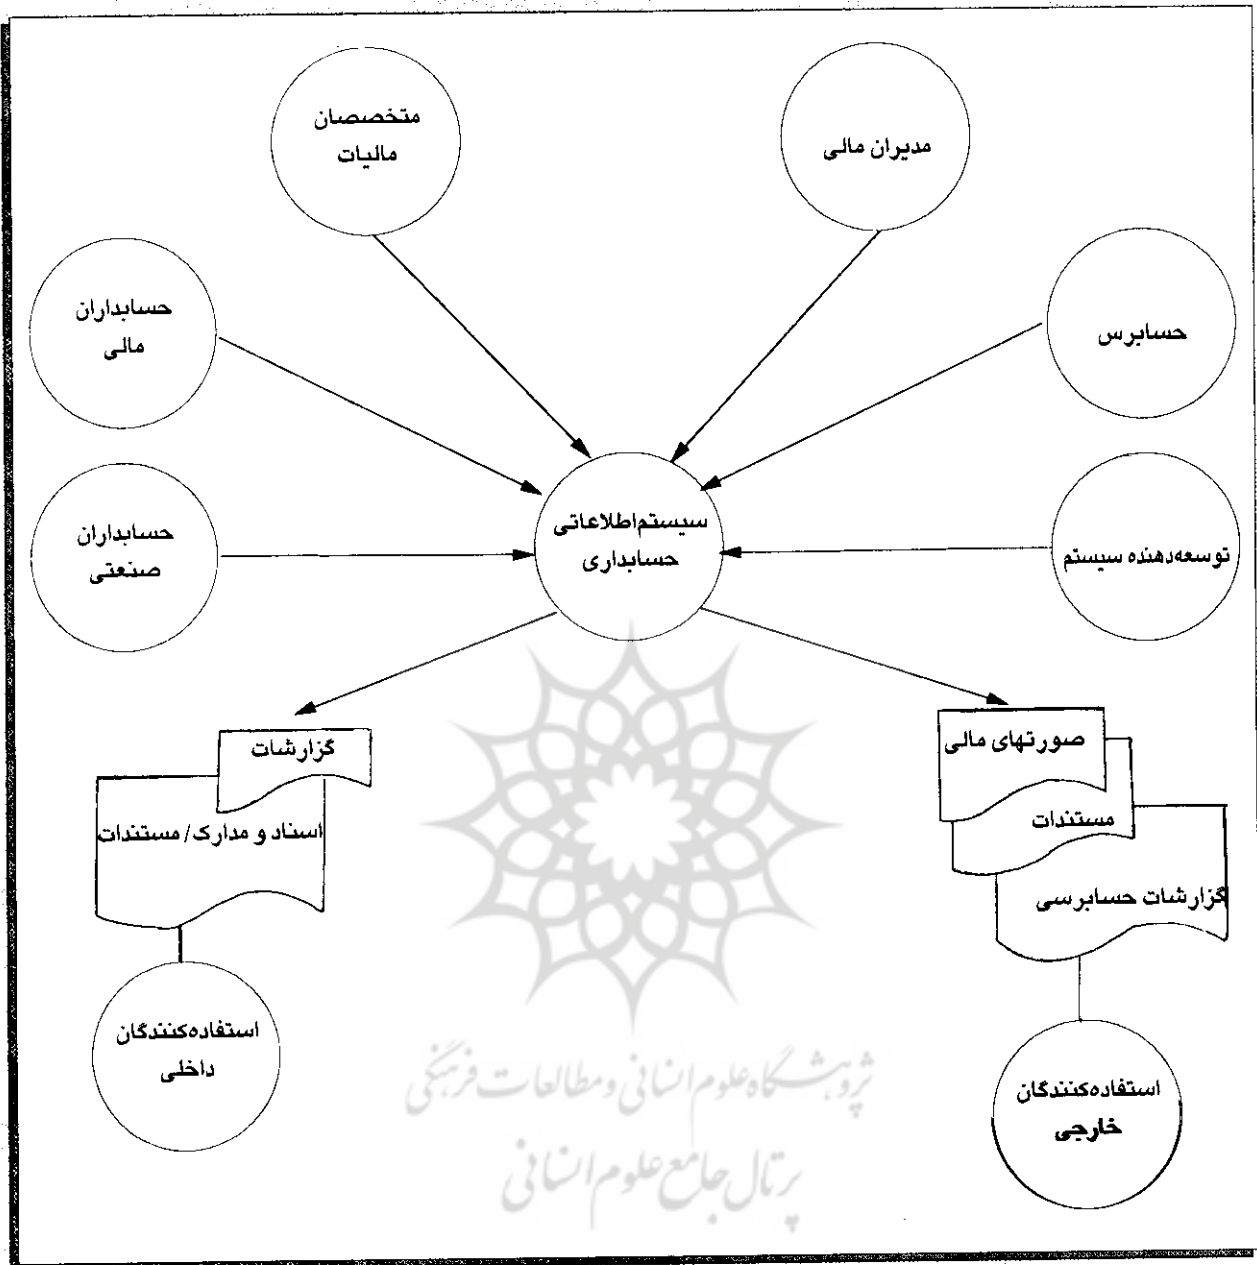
متخصصان مالیات

مدیران مالی

حسابداران مالی

حسابرس

حسابداران صنعتی

سیستم اطلاعاتی حسابداری

توسعه‌دهنده سیستم

گزارشات

اسناد و مدارک / مستندات

صورتهای مالی

مستندات

گزارشات حسابرسی

استفاده‌کنندگان داخلی

استفاده‌کنندگان خارجی

پژوهشگاه علوم انسانی و مطالعات فرهنگی
پرتال جامع علوم انسانی